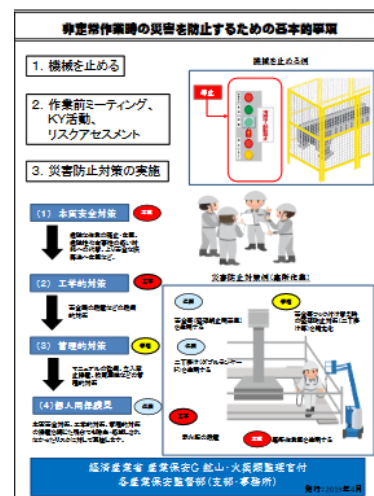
非定常作業時の災害を防止するための基本的事項

1. 機械を止める

機械を止める例

停止

2. 作業前ミーティング、KY活動、リスクアセスメント

3. 災害防止対策の実施

（1）本質安全対策

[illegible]

（2）工学的対策

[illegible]

（3）管理的対策

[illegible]

（4）個人用保護具

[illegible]

災害防止対策例（高所作業）

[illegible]

経済産業省 産業保安G 鉱山・火薬類監理官付
各産業保安監督部（支部・事務所）

発行：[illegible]